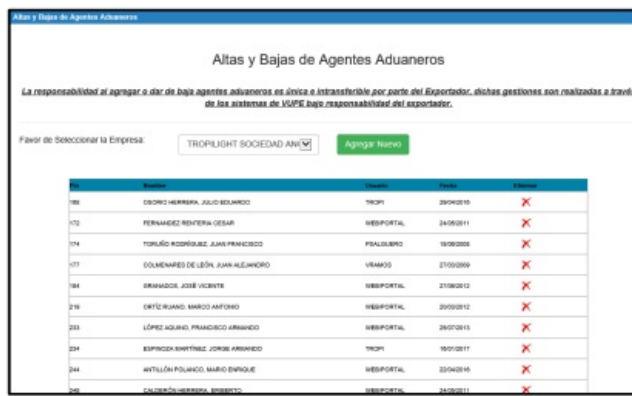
Altas y Bajas de Agentes Aduaneros

Altas y Bajas de Agentes Aduaneros

La responsabilidad al agregar o dar de baja agentes aduaneros es única e intransferible por parte del Exportador, dichas gestiones son realizadas a través de los sistemas de VUPE bajo responsabilidad del exportador.

Favor de Seleccionar la Empresa: TROPILIGHT SOCIEDAD AN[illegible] Agregar Nuevo

| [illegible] | Nombre | Usuario | Fecha | Eliminar |
|---|---|---|---|---|
| 166 | OSORIO HERRERA, JULIO EDUARDO | TROPI | 29/04/2010 | ✗ |
| 172 | FERNANDEZ RENTERIA CESAR | WEBPORTAL | 24/05/2011 | ✗ |
| 174 | TORUÑO RODRÍGUEZ, JUAN FRANCISCO | PSALGUERO | 19/08/2008 | ✗ |
| 177 | COLMENARES DE LEÓN, JUAN ALEJANDRO | VRAMOS | 27/03/2009 | ✗ |
| 184 | GRANADOS, JOSÉ VICENTE | WEBPORTAL | 27/08/2012 | ✗ |
| 218 | ORTÍZ RUANO, MARCO ANTONIO | WEBPORTAL | 20/03/2012 | ✗ |
| 233 | LÓPEZ AQUINO, FRANCISCO ARMANDO | WEBPORTAL | 26/07/2013 | ✗ |
| 234 | ESPINOZA MARTÍNEZ, JORGE ARMANDO | TROPI | 16/01/2017 | ✗ |
| 244 | ANTILLÓN POLANCO, MARIO ENRIQUE | WEBPORTAL | 22/04/2016 | ✗ |
| 248 | CALDERÓN HERRERA, ERIBERTO | WEBPORTAL | 24/08/2011 | ✗ |